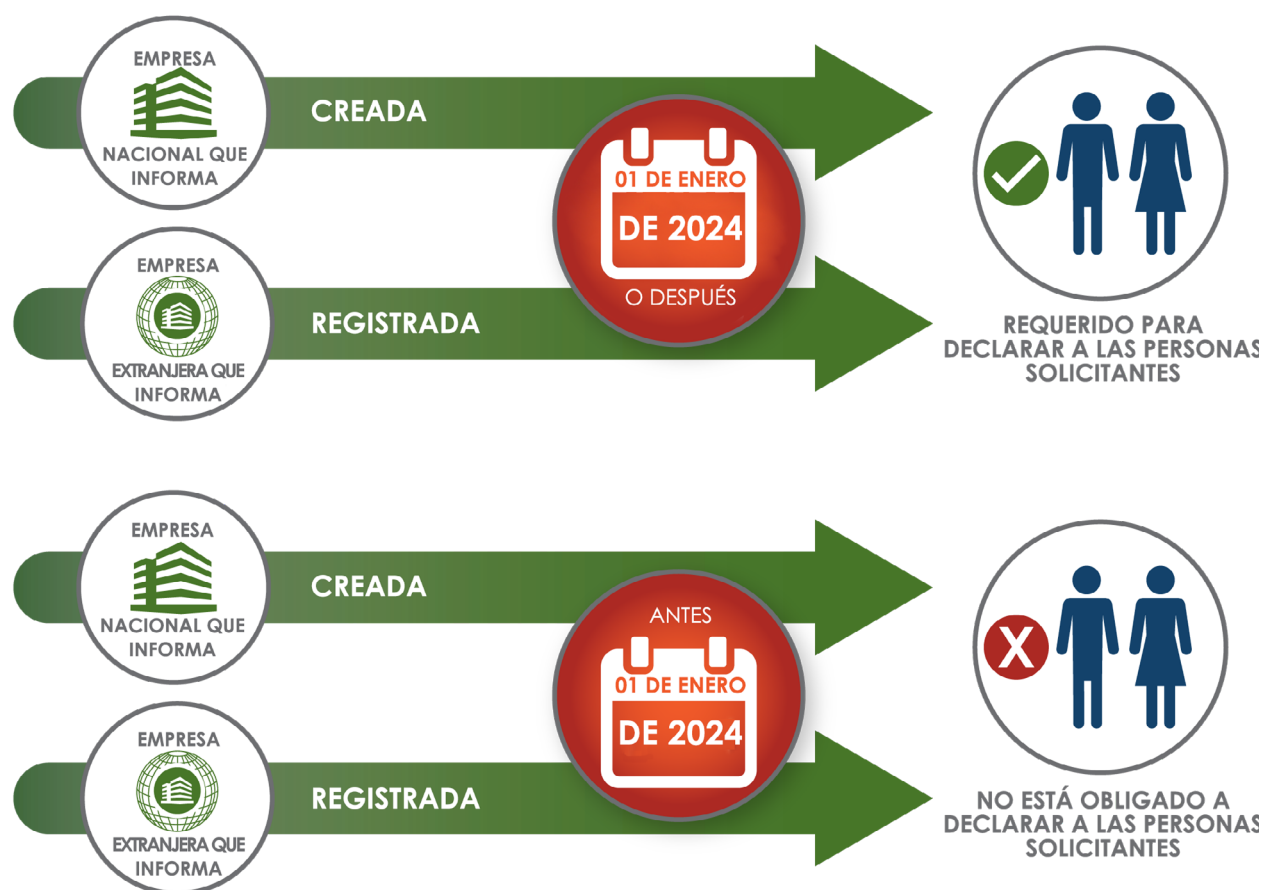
EMPRESA
NACIONAL QUE INFORMA

CREADA

EMPRESA
EXTRANJERA QUE INFORMA

REGISTRADA

01 DE ENERO
DE 2024
O DESPUÉS

REQUERIDO PARA DECLARAR A LAS PERSONAS SOLICITANTES

EMPRESA
NACIONAL QUE INFORMA

CREADA

EMPRESA
EXTRANJERA QUE INFORMA

REGISTRADA

ANTES
01 DE ENERO
DE 2024

X

NO ESTÁ OBLIGADO A DECLARAR A LAS PERSONAS SOLICITANTES